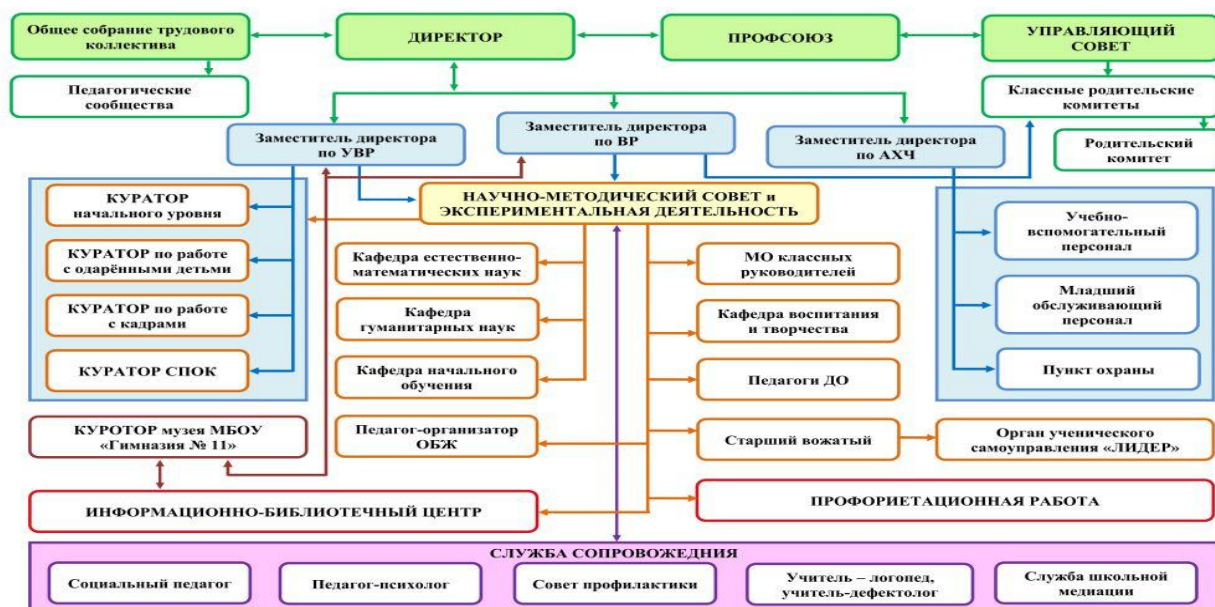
Общее собрание трудового коллектива

ДИРЕКТОР

ПРОФСОЮЗ

УПРАВЛЯЮЩИЙ СОВЕТ

Педагогические сообщества

Классные родительские комитеты

Заместитель директора по УВР

Заместитель директора по ВР

Заместитель директора по АХЧ

Родительский комитет

НАУЧНО-МЕТОДИЧЕСКИЙ СОВЕТ и ЭКСПЕРИМЕНТАЛЬНАЯ ДЕЯТЕЛЬНОСТЬ

КУРАТОР начального уровня

КУРАТОР по работе с одарёнными детьми

КУРАТОР по работе с кадрами

КУРАТОР СПОК

Кафедра естественно-математических наук

Кафедра гуманитарных наук

Кафедра начального обучения

Педагог-организатор ОБЖ

МО классных руководителей

Кафедра воспитания и творчества

Педагоги ДО

Старший вожатый

Орган ученического самоуправления «ЛИДЕР»

Учебно-вспомогательный персонал

Младший обслуживающий персонал

Пункт охраны

КУРОТОР музея МБОУ «Гимназия № 11»

ИНФОРМАЦИОННО-БИБЛИОТЕЧНЫЙ ЦЕНТР

ПРОФОРИЕТАЦИОННАЯ РАБОТА

СЛУЖБА СОПРОВОЖЕДНИЯ

Социальный педагог

Педагог-психолог

Совет профилактики

Учитель – логопед, учитель-дефектолог

Служба школьной медиации